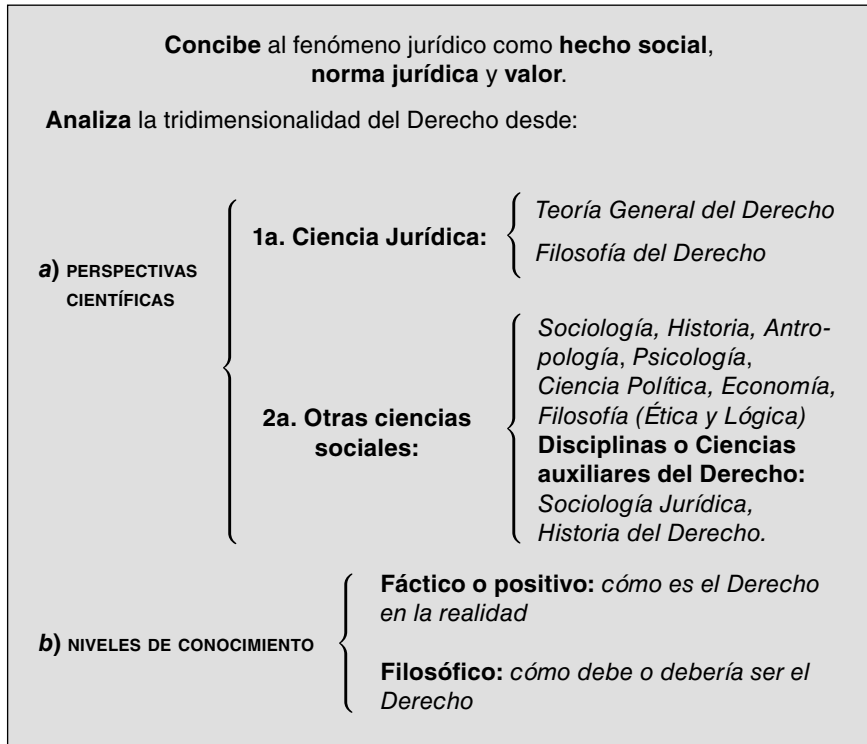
**Concibe** al fenómeno jurídico como **hecho social**, **norma jurídica** y **valor**.

**Analiza** la tridimensionalidad del Derecho desde:

***a*) PERSPECTIVAS CIENTÍFICAS**

**1a. Ciencia Jurídica:**
*Teoría General del Derecho*
*Filosofía del Derecho*

**2a. Otras ciencias sociales:**
*Sociología, Historia, Antropología, Psicología, Ciencia Política, Economía, Filosofía (Ética y Lógica)*
**Disciplinas o Ciencias auxiliares del Derecho:**
*Sociología Jurídica, Historia del Derecho.*

***b*) NIVELES DE CONOCIMIENTO**

**Fáctico o positivo:** *cómo es el Derecho en la realidad*

**Filosófico:** *cómo debe o debería ser el Derecho*